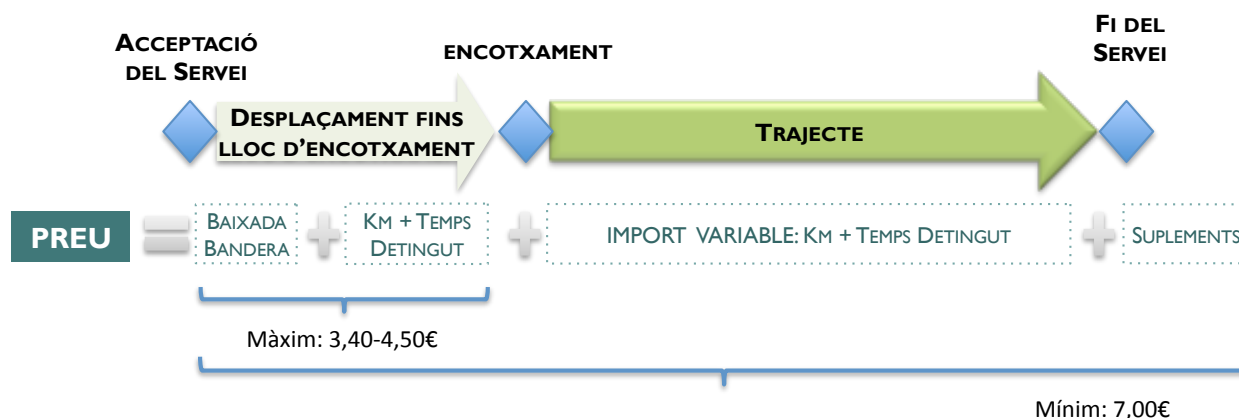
ACCEPTACIÓ DEL SERVEI

ENCOTXAMENT

FI DEL SERVEI

DESPLAÇAMENT FINS LLOC D'ENCOTXAMENT

TRAJECTE

PREU = BAIXADA BANDERA + KM + TEMPS DETINGUT + IMPORT VARIABLE: KM + TEMPS DETINGUT + SUPLEMENTS

Màxim: 3,40-4,50€

Mínim: 7,00€